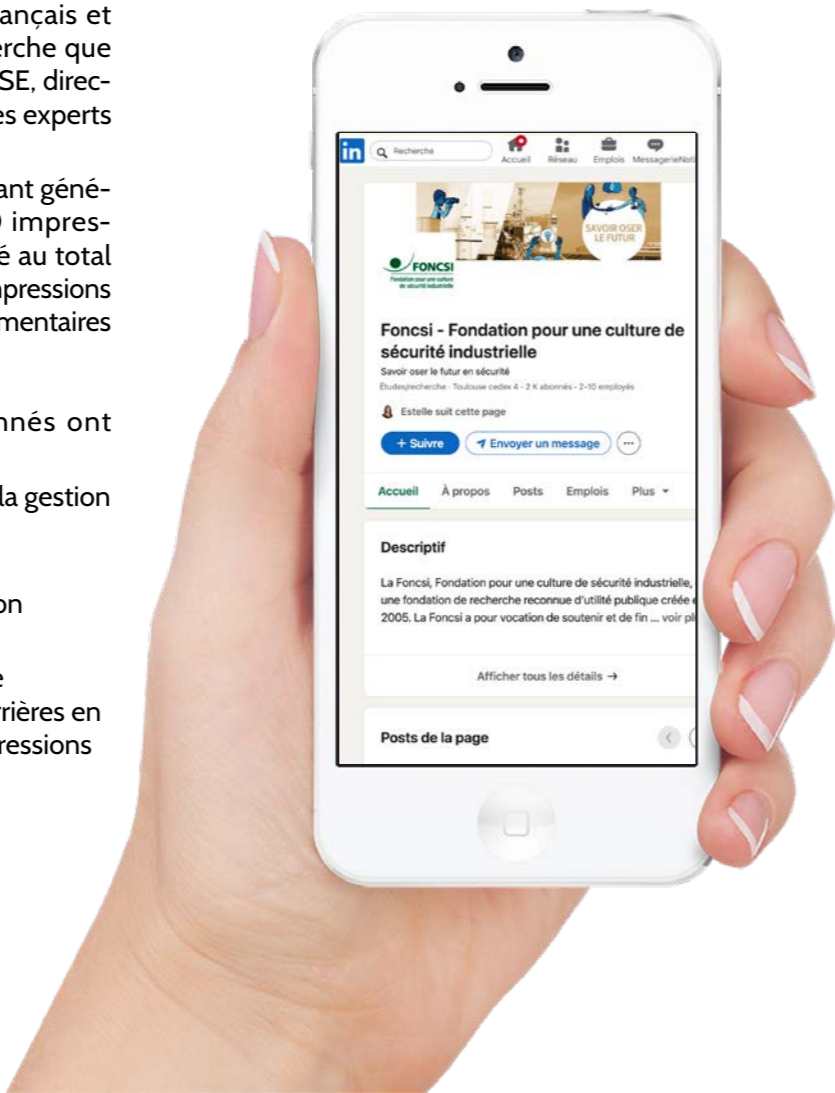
ançais et
rche que
SE, direc-
es experts

ant géné-
impres-
é au total
pressions
mentaires

nnés ont

la gestion

on

e
rières en
ressions

in Recherche Accueil Réseau Emplois MessagerieNoti

SAVOIR OSER LE FUTUR

FONCSI
Fondation pour une culture de sécurité industrielle

Foncsi - Fondation pour une culture de sécurité industrielle
Savoir oser le futur en sécurité
Études/recherche · Toulouse cedex 4 · 2 K abonnés · 2-10 employés

Estelle suit cette page

+ Suivre
Envoyer un message
...

Accueil À propos Posts Emplois Plus

Descriptif
La Foncsi, Fondation pour une culture de sécurité industrielle, une fondation de recherche reconnue d'utilité publique créée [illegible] 2005. La Foncsi a pour vocation de soutenir et de fin ... voir pl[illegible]

Afficher tous les détails →

Posts de la page